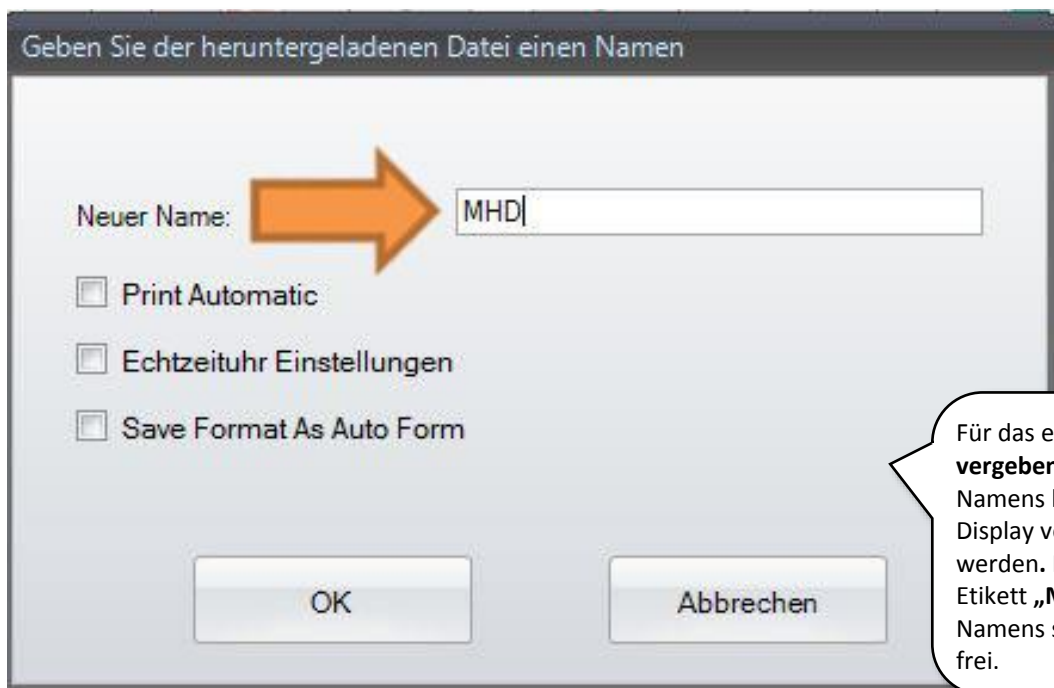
Geben Sie der heruntergeladenen Datei einen Namen

Neuer Name: MHD

Print Automatic

Echtzeituhr Einstellungen

Save Format As Auto Form

OK

Abbrechen

Für das e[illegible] **vergeben**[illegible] Namens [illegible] Display v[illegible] werden. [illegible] Etikett **„M**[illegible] Namens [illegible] frei.